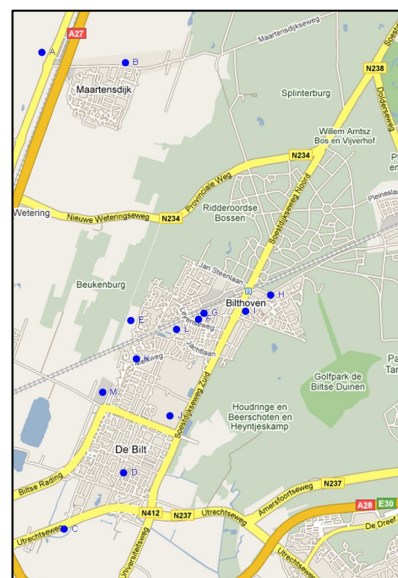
A27
A
B
Maartensdijk
Maartensdijkseweg
Steenwijk
N238
Splinterburg
Dolderseweg
Willem Arntsz Bos en Vijverhof
N234
Provinciale Weg
Wetering
Nieuwe Weteringseweg
N234
Ridderoordse Bossen
Soestdijkseweg Noord
Pleineslaan
Jan Steenlaan
Beukenburg
Bilthoven
H
E
G
F
I
L
Vinkenweg
K
Soestdijkseweg Zuid
M
J
Golfpark de Biltse Duinen
Houdringe en Beerschoten en Heyntjeskamp
De Bilt
D
Biltse Rading
N237
Amersfoortseweg
N412
N237
Utrechtseweg
C
Utrechtseweg
A28
E30
De Dreef
Utrechtseweg
Universiteitsweg